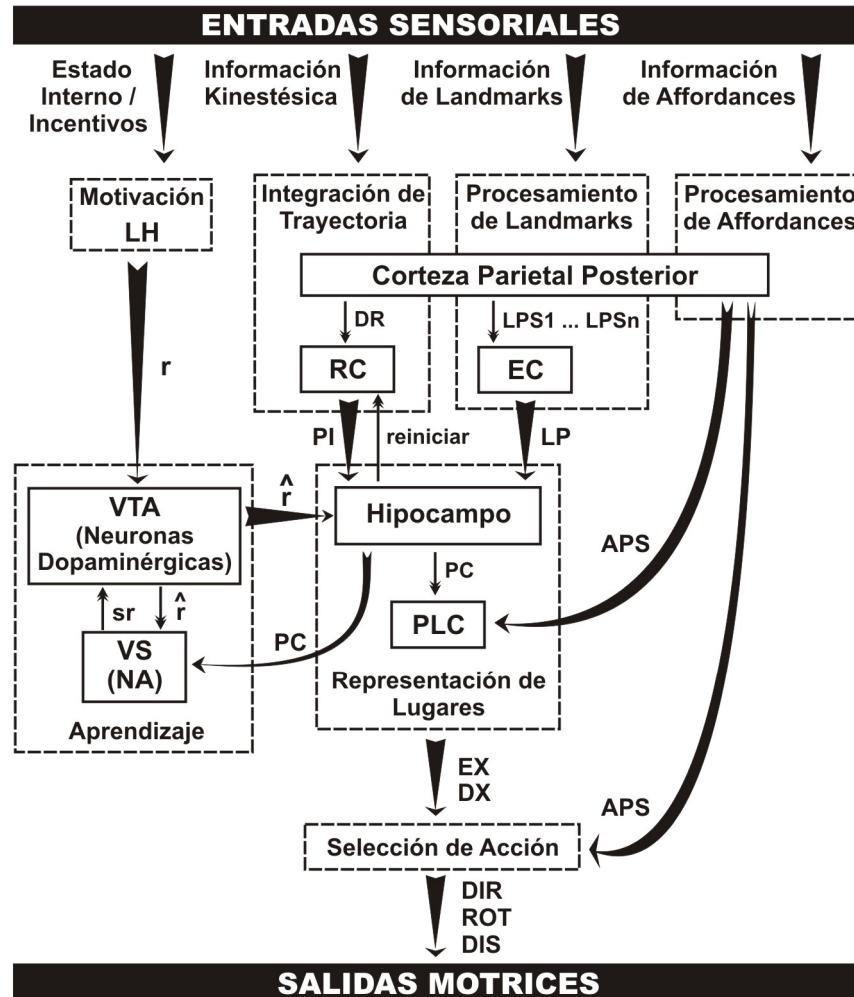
ENTRADAS SENSORIALES

Estado Interno / Incentivos

Información Kinestésica

Información de Landmarks

Información de Affordances

Motivación
LH

Integración de Trayectoria

Procesamiento de Landmarks

Procesamiento de Affordances

Corteza Parietal Posterior

DR

LPS1 ... LPSn

r

RC

EC

PI

reiniciar

LP

VTA
(Neuronas Dopaminérgicas)

$\hat{r}$

Hipocampo

APS

sr

$\hat{r}$

PC

VS
(NA)

PC

PLC

Representación de Lugares

Aprendizaje

EX
DX

APS

Selección de Acción

DIR
ROT
DIS

SALIDAS MOTRICES